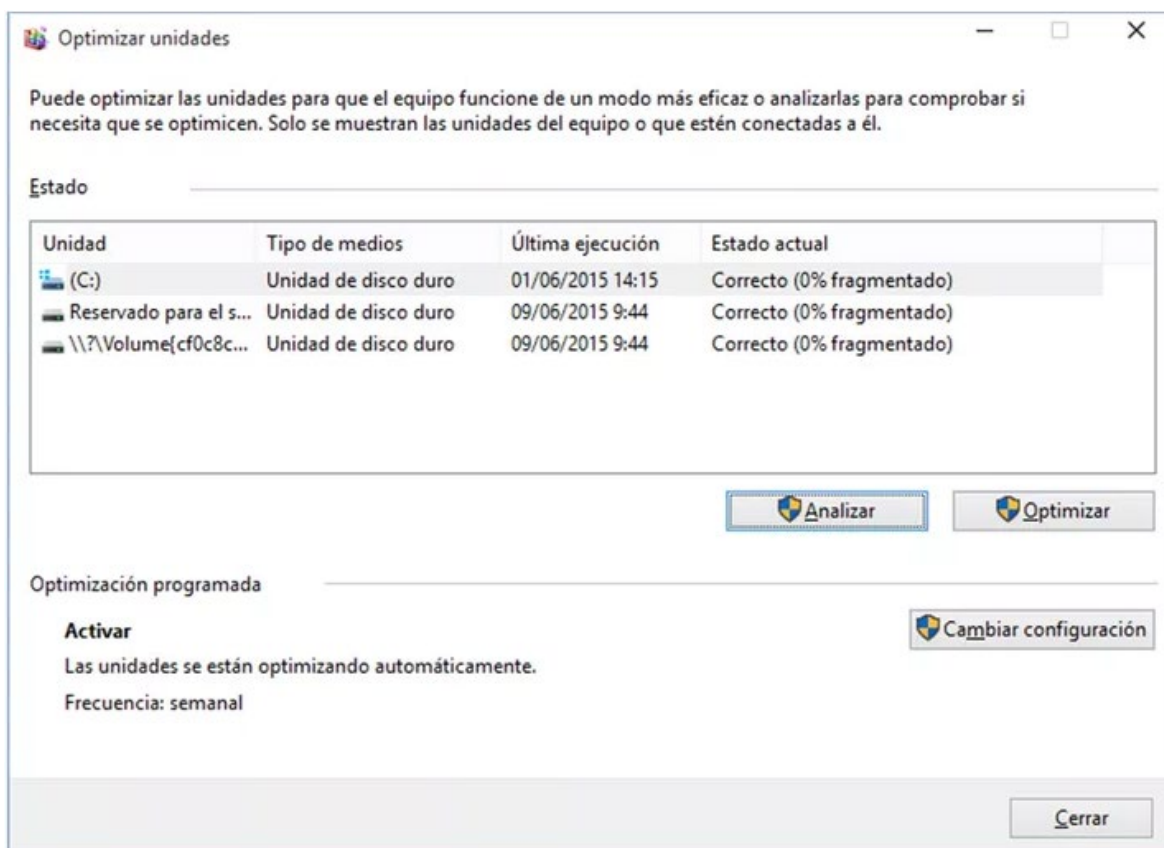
Optimizar unidades

Puede optimizar las unidades para que el equipo funcione de un modo más eficaz o analizarlas para comprobar si necesita que se optimicen. Solo se muestran las unidades del equipo o que estén conectadas a él.

Estado

| Unidad | Tipo de medios | Última ejecución | Estado actual |
|---|---|---|---|
| (C:) | Unidad de disco duro | 01/06/2015 14:15 | Correcto (0% fragmentado) |
| Reservado para el s... | Unidad de disco duro | 09/06/2015 9:44 | Correcto (0% fragmentado) |
| \\?\Volume{cf0c8c... | Unidad de disco duro | 09/06/2015 9:44 | Correcto (0% fragmentado) |

Analizar

Optimizar

Optimización programada

Activar

Las unidades se están optimizando automáticamente.

Frecuencia: semanal

Cambiar configuración

Cerrar